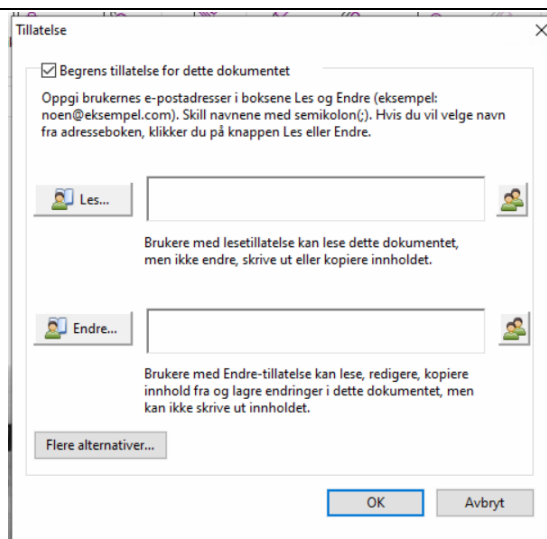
Tillatelse

Begrens tillatelse for dette dokumentet

Oppgi brukernes e-postadresser i boksene Les og Endre (eksempel: noen@eksempel.com). Skill navnene med semikolon(;). Hvis du vil velge navn fra adresseboken, klikker du på knappen Les eller Endre.

Les...

Brukere med lesetillatelse kan lese dette dokumentet, men ikke endre, skrive ut eller kopiere innholdet.

Endre...

Brukere med Endre-tillatelse kan lese, redigere, kopiere innhold fra og lagre endringer i dette dokumentet, men kan ikke skrive ut innholdet.

Flere alternativer...

OK

Avbryt